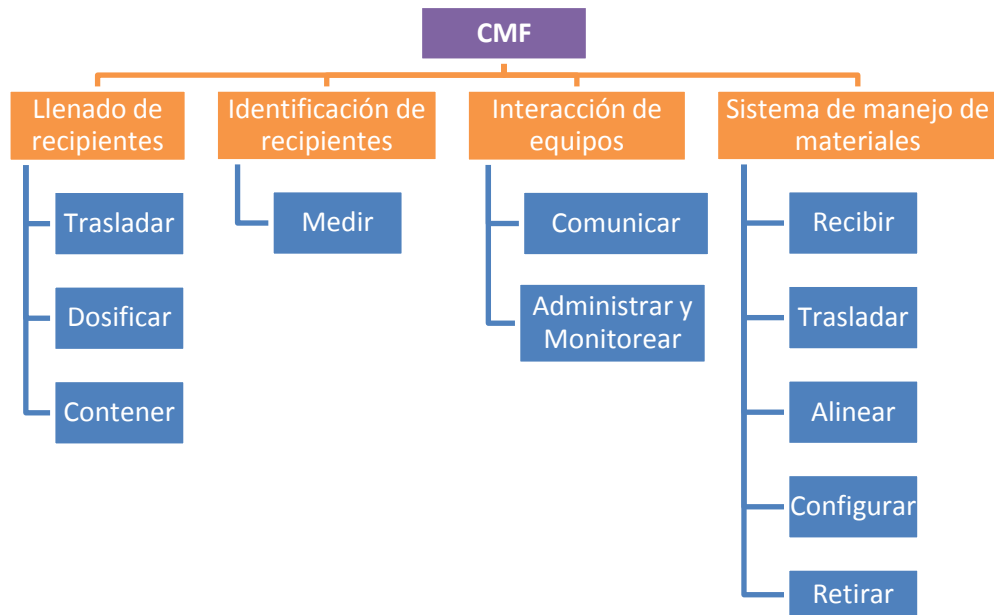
CMF

Llenado de recipientes

Trasladar

Dosificar

Contener

Identificación de recipientes

Medir

Interacción de equipos

Comunicar

Administrar y Monitorear

Sistema de manejo de materiales

Recibir

Trasladar

Alinear

Configurar

Retirar